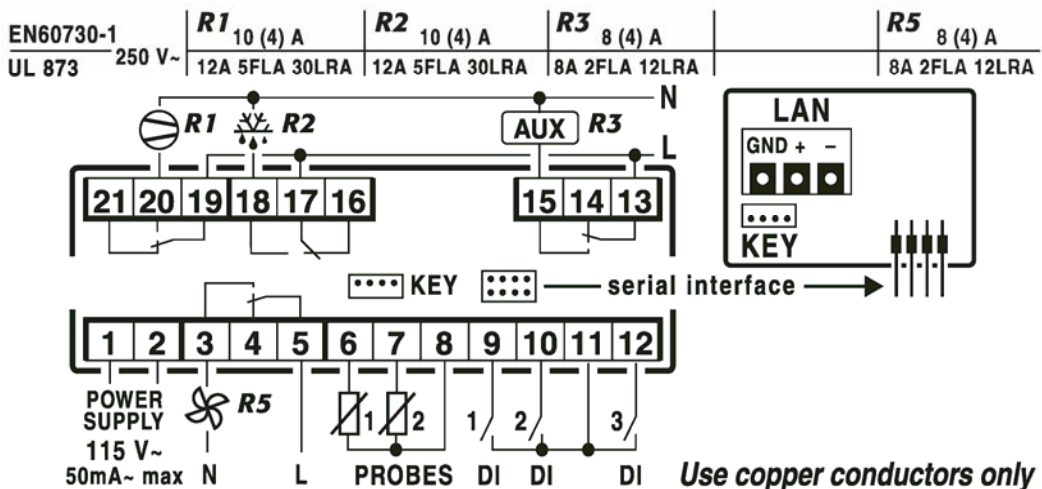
EN60730-1
UL 873
250 V~

| R1 10 (4) A | R2 10 (4) A | R3 8 (4) A | | R5 8 (4) A |
|---|---|---|---|---|
| 12A 5FLA 30LRA | 12A 5FLA 30LRA | 8A 2FLA 12LRA | | 8A 2FLA 12LRA |

N
R1
R2
AUX
R3
L

21 20 19 18 17 16
15 14 13

LAN
GND + –
KEY

KEY
serial interface

1 2 3 4 5 6 7 8 9 10 11 12

POWER SUPPLY
115 V~
50mA~ max

R5
N
L
1 2
PROBES
1 2 3
DI DI DI

Use copper conductors only